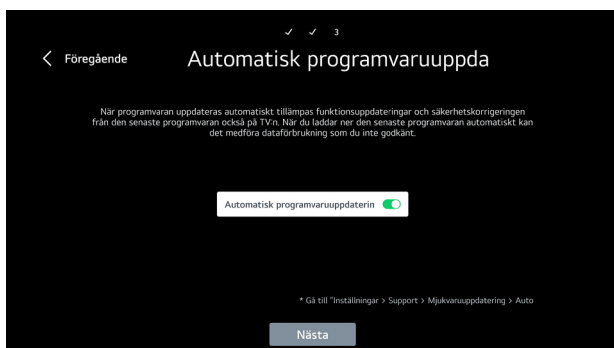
✓ ✓ 3

Föregående

Automatisk programvaruuppda

När programvaran uppdateras automatiskt tillämpas funktionsuppdateringar och säkerhetskorrigeringen från den senaste programvaran också på TV:n. När du laddar ner den senaste programvaran automatiskt kan det medföra dataförbrukning som du inte godkänt.

Automatisk programvaruuppdaterin

* Gå till "Inställningar > Support > Mjukvaruuppdatering > Auto

Nästa